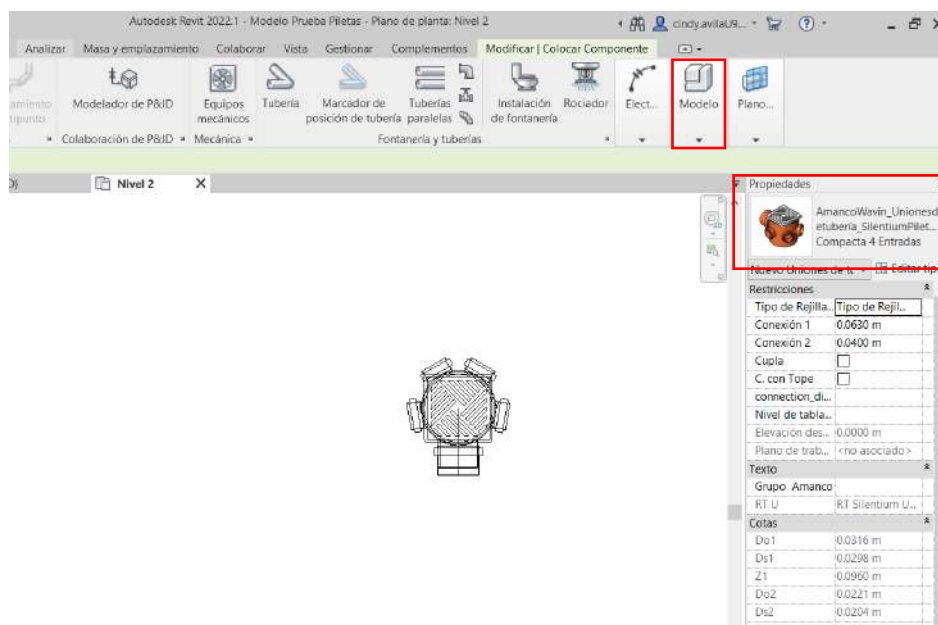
Autodesk Revit 2022.1 - Modelo Prueba Piletas - Plano de planta: Nivel 2

cindy.avilaU9... ?

Analizar Masa y emplazamiento Colaborar Vista Gestionar Complementos Modificar | Colocar Componente

amiento tipunto

Modelador de P&ID

Equipos mecánicos

Tubería

Marcador de posición de tubería

Tuberías paralelas

Instalación de fontanería

Rociador

Elect...

Modelo

Plano...

Colaboración de P&ID Mecánica Fontanería y tuberías

Nivel 2

Propiedades

AmancoWavin_Unionesd etuberia_SilentiumPilet... Compacta 4 Entradas

Nuevo Uniones de tu Editar tip

| Restricciones | |
|---|---|
| Tipo de Rejilla... | Tipo de Rejil... |
| Conexión 1 | 0.0630 m |
| Conexión 2 | 0.0400 m |
| Cupla | ☐ |
| C. con Tope | ☐ |
| connection_di... | |
| Nivel de tabla... | |
| Elevación des... | 0.0000 m |
| Plano de trab... | <no asociado> |
| Texto | |
| Grupo Amanco | |
| RT U | RT Silentium U... |
| Cotas | |
| Do1 | 0.0316 m |
| Ds1 | 0.0298 m |
| Z1 | 0.0960 m |
| Do2 | 0.0221 m |
| Ds2 | 0.0204 m |